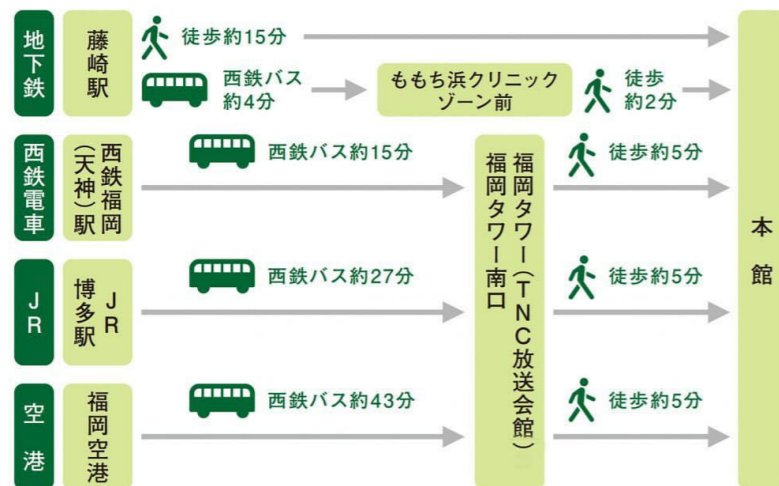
地下鉄
藤崎駅
徒歩約15分
西鉄バス約4分
ももち浜クリニックゾーン前
徒歩約2分

西鉄電車
西鉄福岡（天神）駅
西鉄バス約15分

JR
JR博多駅
西鉄バス約27分

空港
福岡空港
西鉄バス約43分

福岡タワー（TNC放送会館）
福岡タワー南口

徒歩約5分
徒歩約5分
徒歩約5分

本館